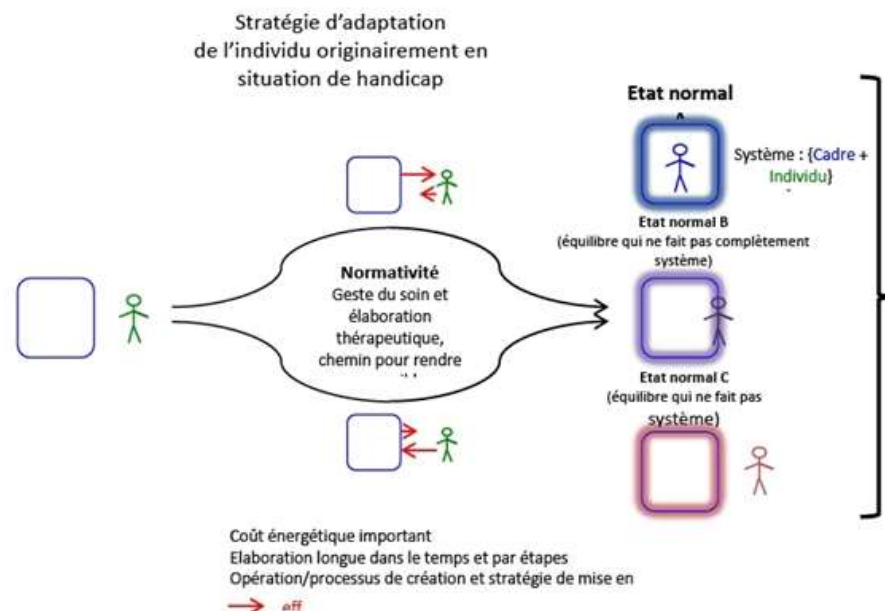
Stratégie d'adaptation
de l'individu originairement en
situation de handicap

Etat normal

Système : {Cadre + Individu}

Etat normal B
(équilibre qui ne fait pas complètement système)

Normativité
Geste du soin et élaboration thérapeutique, chemin pour rendre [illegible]

Etat normal C
(équilibre qui ne fait pas système)

Coût énergétique important
Elaboration longue dans le temps et par étapes
Opération/processus de création et stratégie de mise en

eff